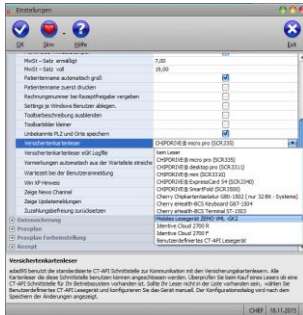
Einstellungen

OK Save Hilfe Exit

MwSt - Satz ermäßigt 7,00
MwSt - Satz voll 19,00
Patientenname automatisch groß
Patientenname zuerst drucken
Rechnungsnummer bei Rezeptfreigabe vergeben
Settings je Windows Benutzer ablegen
Toolbarbeschriftung ausblenden
Toolbarbilder kleiner
Unbekannte PLZ und Orte speichern
Versichertenkartenleser CHIPDRIVE® micro pro (SCR335)
Versichertenkartenleser eGK LogFile kein Leser
Vormerkungen automatisch aus der Warteliste streiche CHIPDRIVE® micro pro (SCR335)
Wartezeit bei der Benutzeranmeldung CHIPDRIVE® desktop pro (SCR3310)
Win XP Hinweis CHIPDRIVE® mini (SCR3330)
Zeige Newz Channel CHIPDRIVE® ExpressCard 54 (SCR3340)
Zeige Updatemeldungen CHIPDRIVE® SmartFold (SCR3500)
Zuzahlungsbefreiung zurücksetzen Cherry Chipkartenterminal G80-1502 (nur 32 Bit - Systeme)
Datensicherung Cherry eHealth-BCS Keyboard G87-1504
Praxisplan Cherry eHealth-BCS Terminal ST-1503
Praxisplan Farbeinstellung Mobiles Lesegerät ZEMO VML-GK2
Rezept Identive Cloud 2700 R
Identive Cloud 2700 F
Benutzerdefiniertes CT-API Lesegerät

Versichertenkartenleser
adadf85 bietet die standardisierte CT-API Schnittstelle zur Kommunikation mit den Versichertenkartenlesern. Alle Kartenleser die diese Schnittstelle benutzen können angeschlossen werden. Überprüfen Sie beim Kauf eines Lesers ob eine CT-API Schnittstelle für Ihr Betriebssystem vorhanden ist. Sollte Ihr Leser nicht in der Liste vorhanden sein, wählen Sie Benutzerdefiniertes CT-API Lesegerät und konfigurieren Sie das Gerät manuell. Der Konfigurationsdialog wird nach dem Speichern der Änderungen angezeigt.

CHEF 18.11.2015